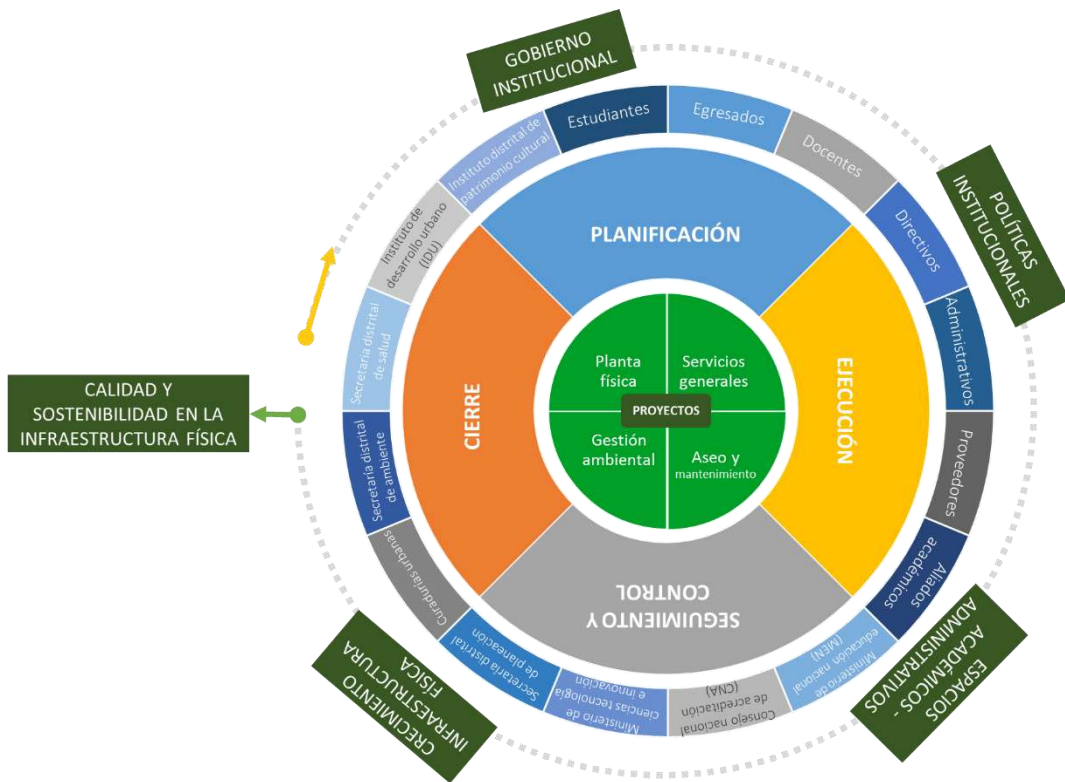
GOBIERNO INSTITUCIONAL

POLÍTICAS INSTITUCIONALES

CALIDAD Y SOSTENIBILIDAD EN LA INFRAESTRUCTURA FÍSICA

ESPACIOS ACADÉMICOS - ADMINISTRATIVOS

CRECIMIENTO INFRAESTRUCTURA FÍSICA

Estudiantes

Egresados

Docentes

Directivos

Administrativos

Proveedores

Aliados académicos

Ministerio de educación nacional (MEN)

Consejo nacional de acreditación (CNA)

Ministerio de ciencias tecnología e innovación

Secretaría distrital de planeación

Curadurías urbanas

Secretaría distrital de ambiente

Secretaría distrital de salud

Instituto de desarrollo urbano (IDU)

Instituto distrital de patrimonio cultural

PLANIFICACIÓN

EJECUCIÓN

SEGUIMIENTO Y CONTROL

CIERRE

Planta física

Servicios generales

PROYECTOS

Gestión ambiental

Aseo y mantenimiento